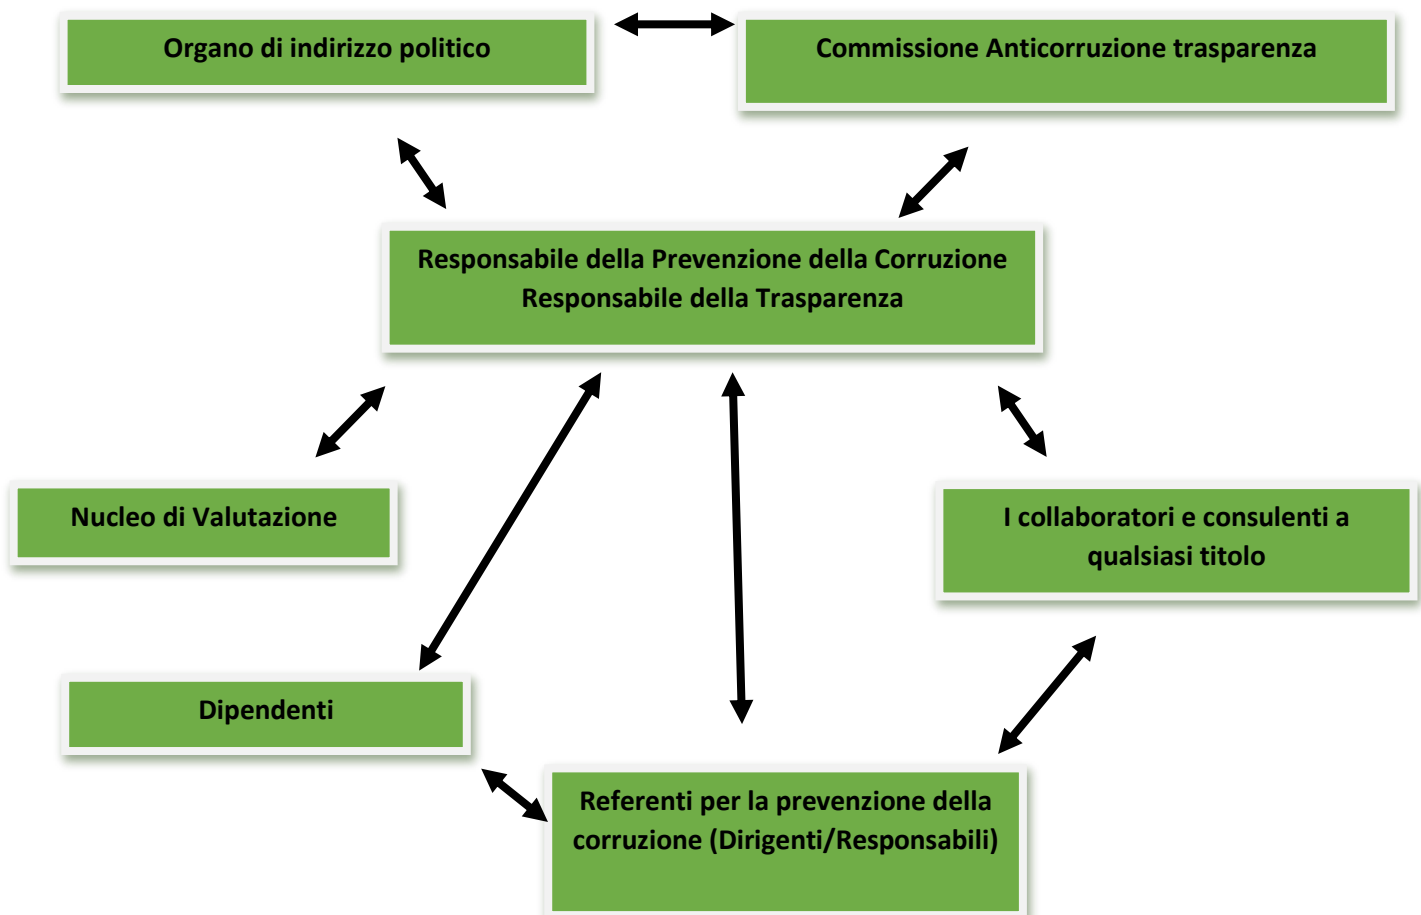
Organo di indirizzo politico

Commissione Anticorruzione trasparenza

Responsabile della Prevenzione della Corruzione
Responsabile della Trasparenza

Nucleo di Valutazione

I collaboratori e consulenti a qualsiasi titolo

Dipendenti

Referenti per la prevenzione della corruzione (Dirigenti/Responsabili)